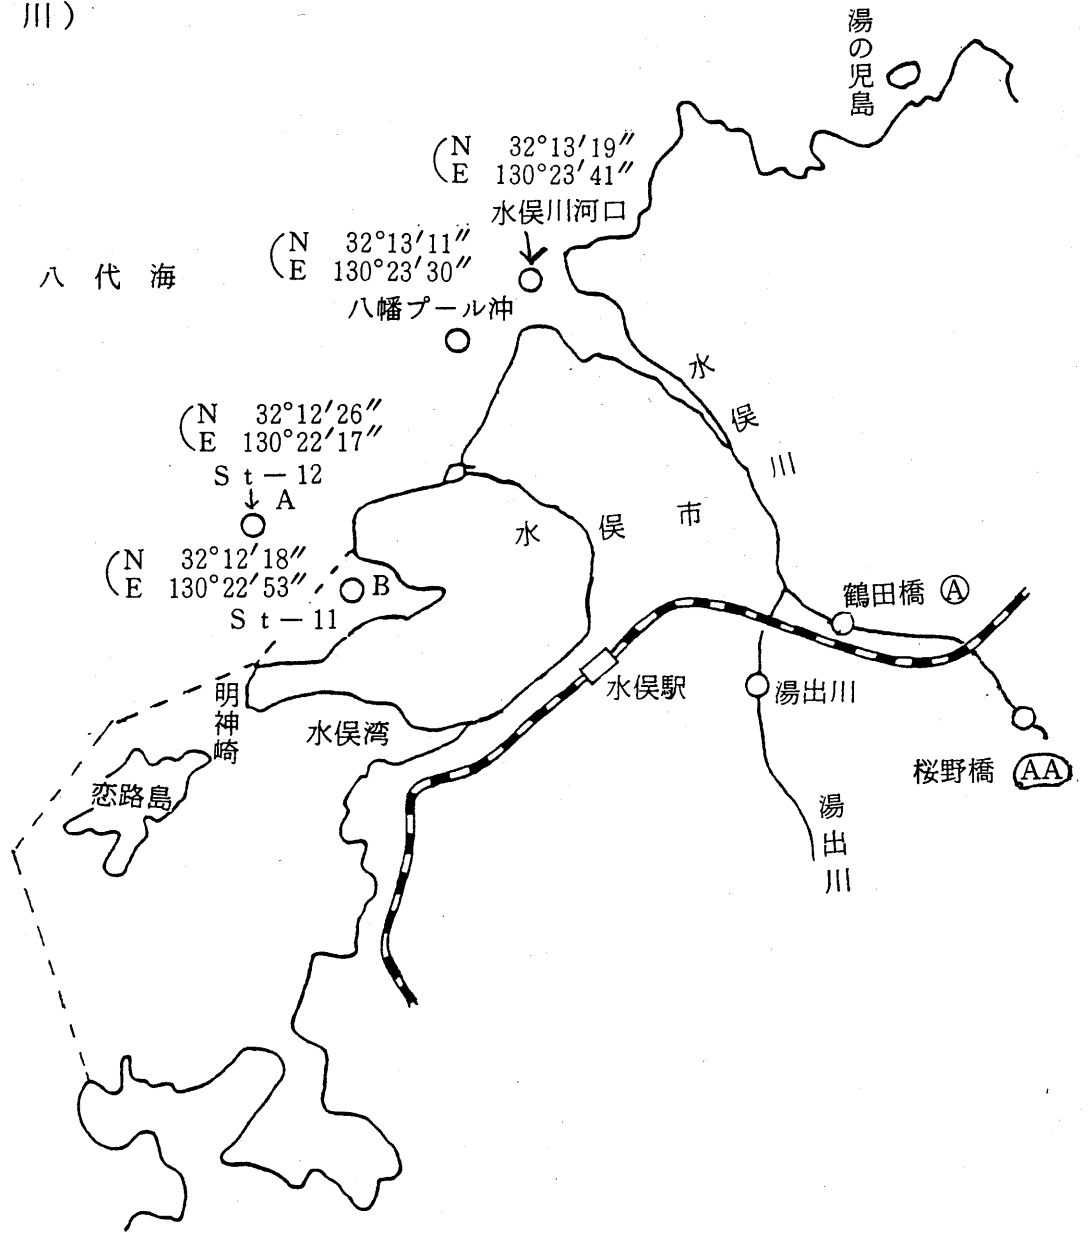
川）

湯の児島

(N 32°13′19″
E 130°23′41″

水俣川河口

(N 32°13′11″
E 130°23′30″

八代海

八幡プール沖

水俣川

(N 32°12′26″
E 130°22′17″

St－12
A

水俣市

(N 32°12′18″
E 130°22′53″

B

St－11

鶴田橋 Ⓐ

明神崎

水俣駅

湯出川

水俣湾

恋路島

桜野橋 AA

湯出川